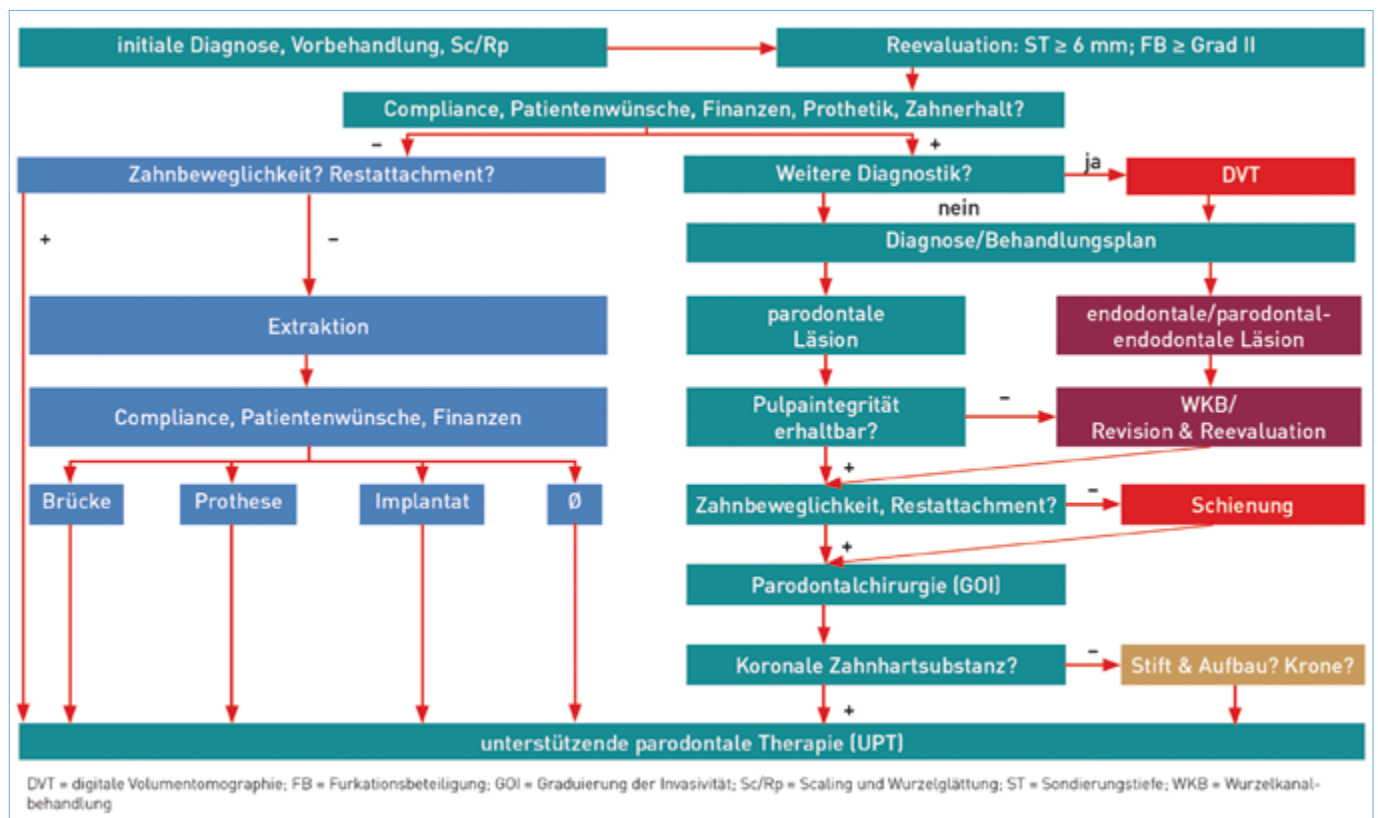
initiale Diagnose, Vorbehandlung, Sc/Rp

Reevaluation: ST ≥ 6 mm; FB ≥ Grad II

Compliance, Patientenwünsche, Finanzen, Prothetik, Zahnerhalt?

–

+

Zahnbeweglichkeit? Restattachment?

+

–

Extraktion

Compliance, Patientenwünsche, Finanzen

Brücke

Prothese

Implantat

Ø

Weitere Diagnostik?

ja

DVT

nein

Diagnose/Behandlungsplan

parodontale Läsion

endodontale/parodontal-endodontale Läsion

Pulpaintegrität erhaltbar?

–

WKB/ Revision & Reevaluation

+

Zahnbeweglichkeit, Restattachment?

–

Schienung

+

Parodontalchirurgie (GOI)

Koronale Zahnhartsubstanz?

–

Stift & Aufbau? Krone?

+

unterstützende parodontale Therapie (UPT)

DVT = digitale Volumentomographie; FB = Furkationsbeteiligung; GOI = Graduierung der Invasivität; Sc/Rp = Scaling und Wurzelglättung; ST = Sondierungstiefe; WKB = Wurzelkanalbehandlung